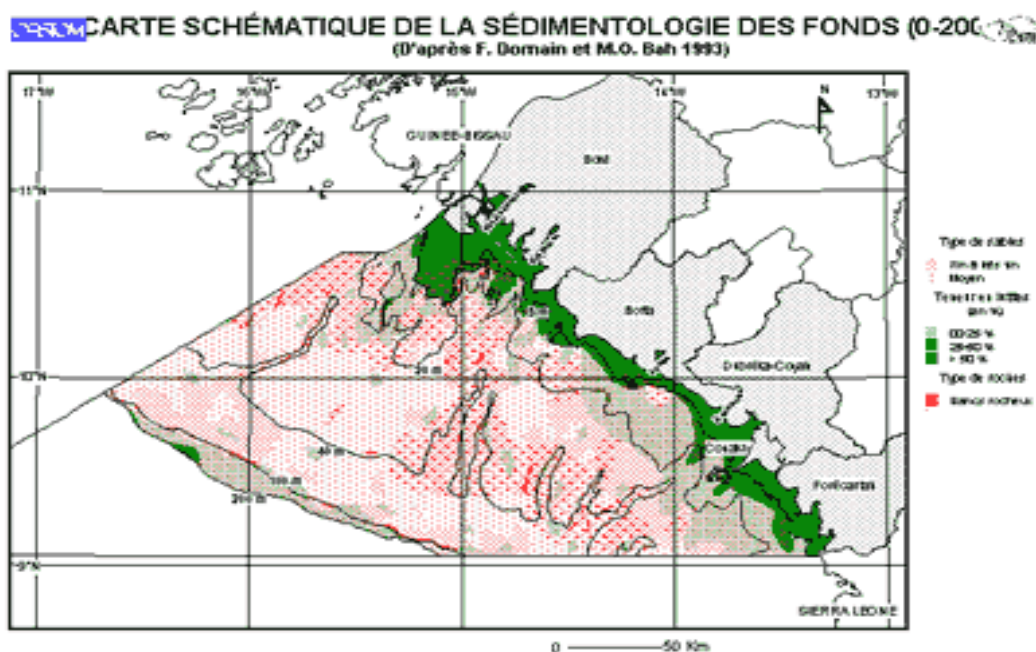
ORSTOM CARTE SCHÉMATIQUE DE LA SÉDIMENTOLOGIE DES FONDS (0-200

(D'après F. Domain et M.O. Bah 1993)

17°W 16°W 15°W 14°W 13°W

N

GUINEE-BISSAU

Boké

11°N

Boffa

10°N

Dubréka-Coyah

Conakry

Forécariah

9°N

20 m

40 m

100 m

200 m

SIERRA LEONE

0 50 Km

Type de sables
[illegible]
Moyen

Teneur en lutites (en %)
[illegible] %
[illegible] %
> 50 %

Type de roches
Bancs rocheux